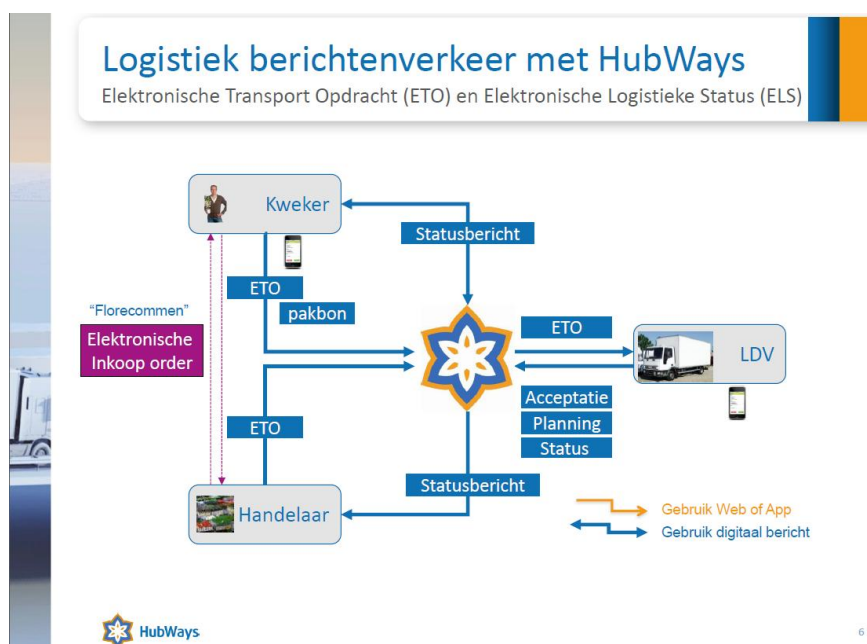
Logistiek berichtenverkeer met HubWays
Elektronische Transport Opdracht (ETO) en Elektronische Logistieke Status (ELS)

Kweker

Statusbericht

ETO

pakbon

"Florecommen"

Elektronische Inkoop order

ETO

LDV

Acceptatie

Planning

Status

ETO

Statusbericht

Handelaar

Gebruik Web of App

Gebruik digitaal bericht

HubWays

6